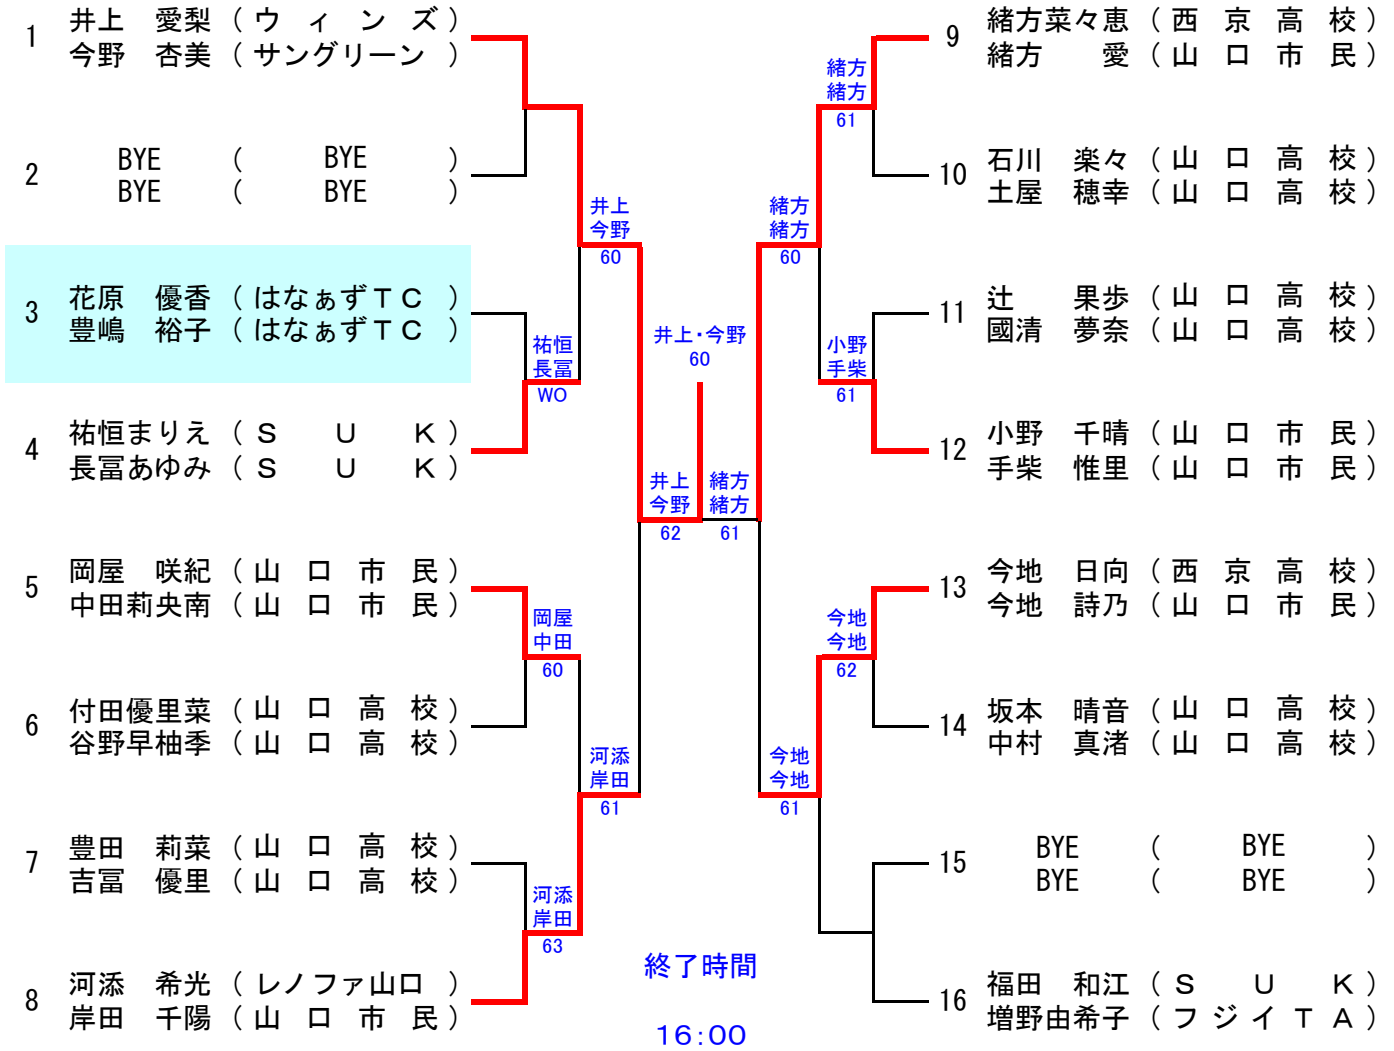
1 井上 愛梨（ウィンズ）
今野 杏美（サングリーン）

2 BYE（BYE）
BYE（BYE）

3 花原 優香（はなぁずＴＣ）
豊嶋 裕子（はなぁずＴＣ）

4 祐恒まりえ（ＳＵＫ）
長冨あゆみ（ＳＵＫ）

5 岡屋 咲紀（山口市民）
中田莉央南（山口市民）

6 付田優里菜（山口高校）
谷野早柚季（山口高校）

7 豊田 莉菜（山口高校）
吉冨 優里（山口高校）

8 河添 希光（レノファ山口）
岸田 千陽（山口市民）

9 緒方菜々恵（西京高校）
緒方 愛（山口市民）

10 石川 楽々（山口高校）
土屋 穂幸（山口高校）

11 辻 果歩（山口高校）
國清 夢奈（山口高校）

12 小野 千晴（山口市民）
手柴 惟里（山口市民）

13 今地 日向（西京高校）
今地 詩乃（山口市民）

14 坂本 晴音（山口高校）
中村 真渚（山口高校）

15 BYE（BYE）
BYE（BYE）

16 福田 和江（ＳＵＫ）
増野由希子（フジイＴＡ）

井上 今野 60
祐恒 長冨 WO
井上 今野 62
岡屋 中田 60
河添 岸田 63
河添 岸田 61
緒方 緒方 61
小野 手柴 61
緒方 緒方 60
緒方 緒方 61
今地 今地 62
今地 今地 61
井上・今野 60

終了時間
16:00